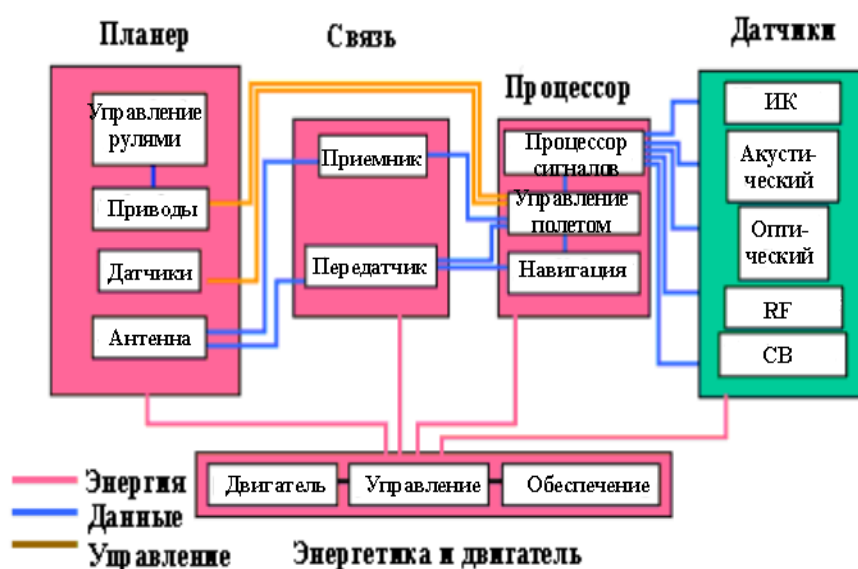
Планер

Управление рулями

Приводы

Датчики

Антенна

Связь

Приемник

Передатчик

Процессор

Процессор сигналов

Управление полетом

Навигация

Датчики

ИК

Акустический

Оптический

RF

CB

Двигатель

Управление

Обеспечение

Энергия

Данные

Управление

Энергетика и двигатель